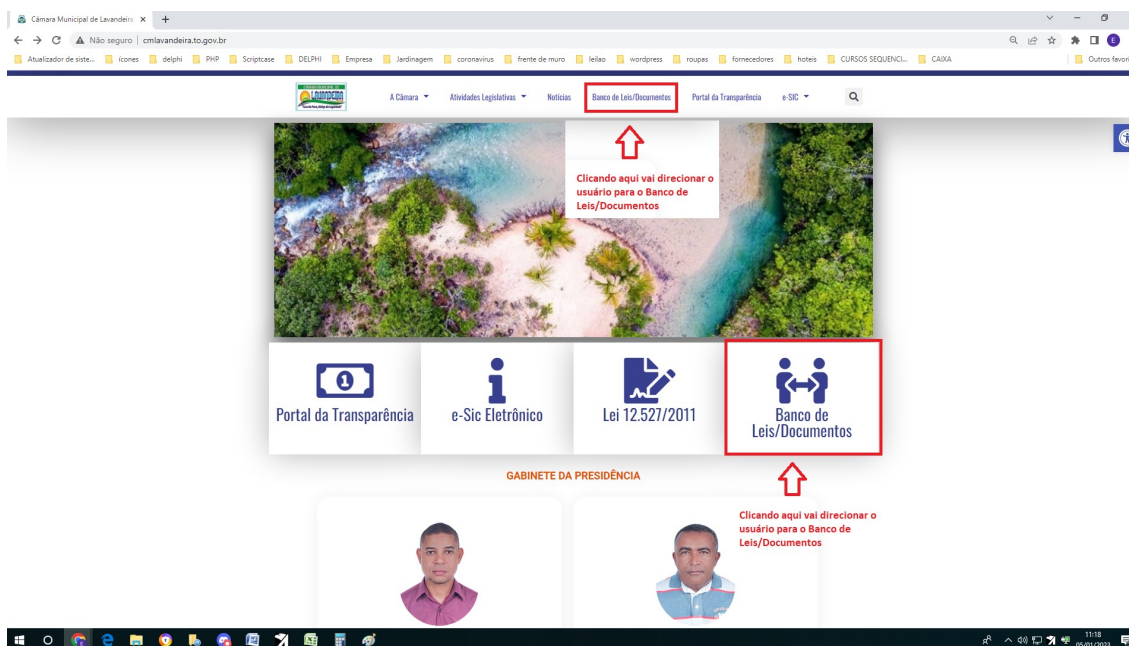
Câmara Municipal de Lavandeira ×

Não seguro | cmlavandeira.to.gov.br

Atualizador de siste... ícones delphi PHP Scriptcase DELPHI Empresa Jardinagem coronavirus frente de muro leilao wordpress roupas fornecedores hoteis CURSOS SEQUENCI... CAIXA Outros favori

A Câmara Atividades Legislativas Notícias Banco de Leis/Documentos Portal da Transparência e-SIC

Clicando aqui vai direcionar o usuário para o Banco de Leis/Documentos

Portal da Transparência

e-Sic Eletrônico

Lei 12.527/2011

Banco de Leis/Documentos

GABINETE DA PRESIDÊNCIA

Clicando aqui vai direcionar o usuário para o Banco de Leis/Documentos

11:18
05/01/2023